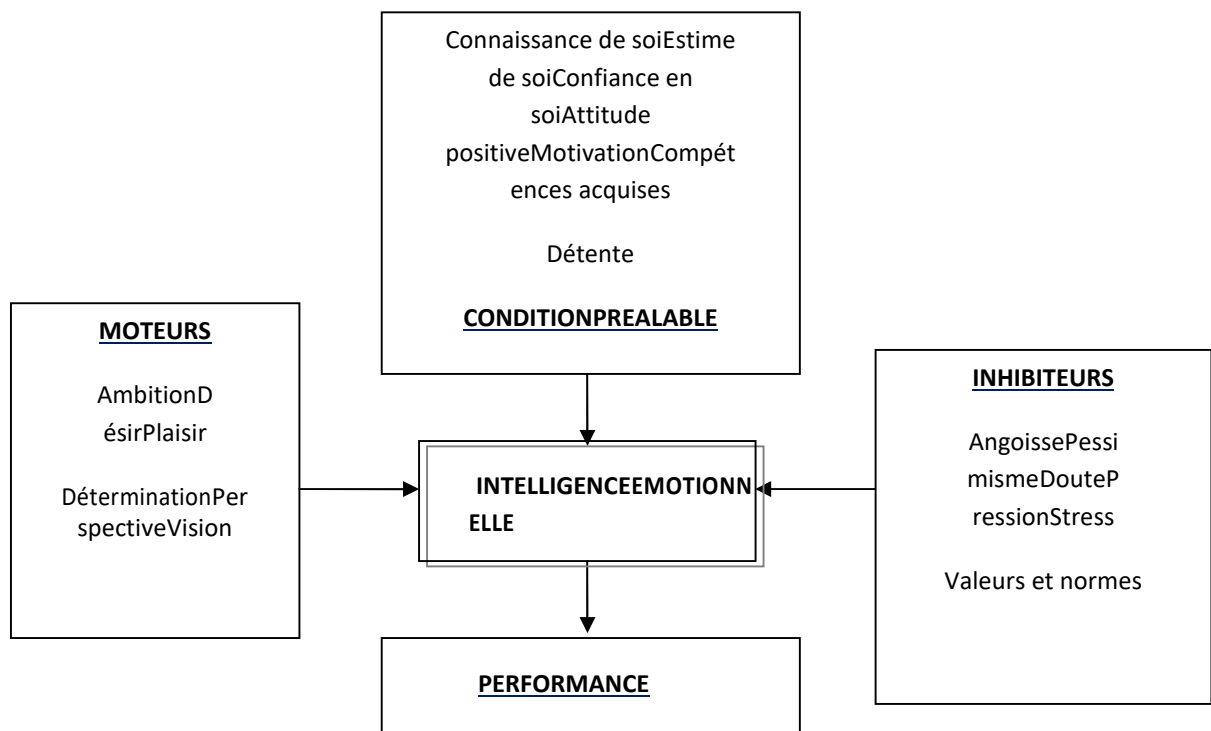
Connaissance de soiEstime de soiConfiance en soiAttitude positiveMotivationCompétences acquises

Détente

CONDITIONPREALABLE

MOTEURS

AmbitionDésirPlaisir

DéterminationPerspectiveVision

INTELLIGENCEEMOTIONNELLE

INHIBITEURS

AngoissePessimismeDoutePressionStress

Valeurs et normes

PERFORMANCE